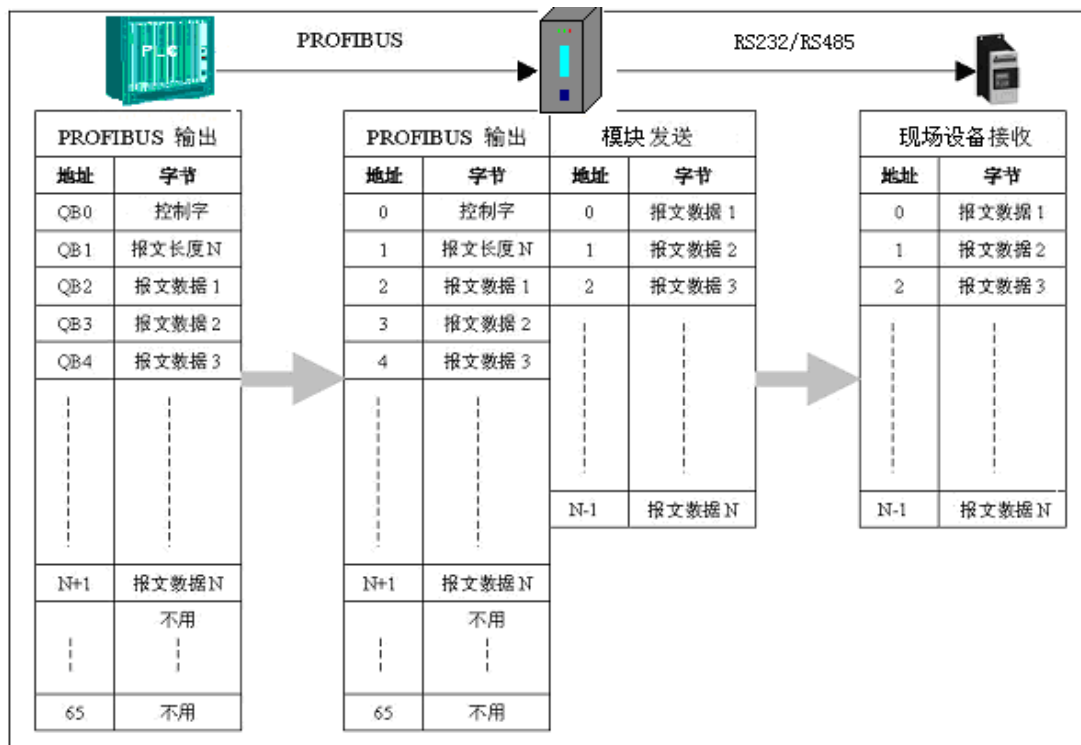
PLC

PROFIBUS

RS232/RS485

PROFIBUS 输出

| 地址 | 字节 |
|---|---|
| QB0 | 控制字 |
| QB1 | 报文长度N |
| QB2 | 报文数据 1 |
| QB3 | 报文数据 2 |
| QB4 | 报文数据 3 |
| ⋮ | ⋮ |
| N+1 | 报文数据N |
| ⋮ | 不用 ⋮ |
| 65 | 不用 |

PROFIBUS 输出

| 地址 | 字节 |
|---|---|
| 0 | 控制字 |
| 1 | 报文长度N |
| 2 | 报文数据 1 |
| 3 | 报文数据 2 |
| 4 | 报文数据 3 |
| ⋮ | ⋮ |
| N+1 | 报文数据N |
| ⋮ | 不用 ⋮ |
| 65 | 不用 |

模块发送

| 地址 | 字节 |
|---|---|
| 0 | 报文数据 1 |
| 1 | 报文数据 2 |
| 2 | 报文数据 3 |
| ⋮ | ⋮ |
| N-1 | 报文数据N |

现场设备接收

| 地址 | 字节 |
|---|---|
| 0 | 报文数据 1 |
| 1 | 报文数据 2 |
| 2 | 报文数据 3 |
| ⋮ | ⋮ |
| N-1 | 报文数据N |